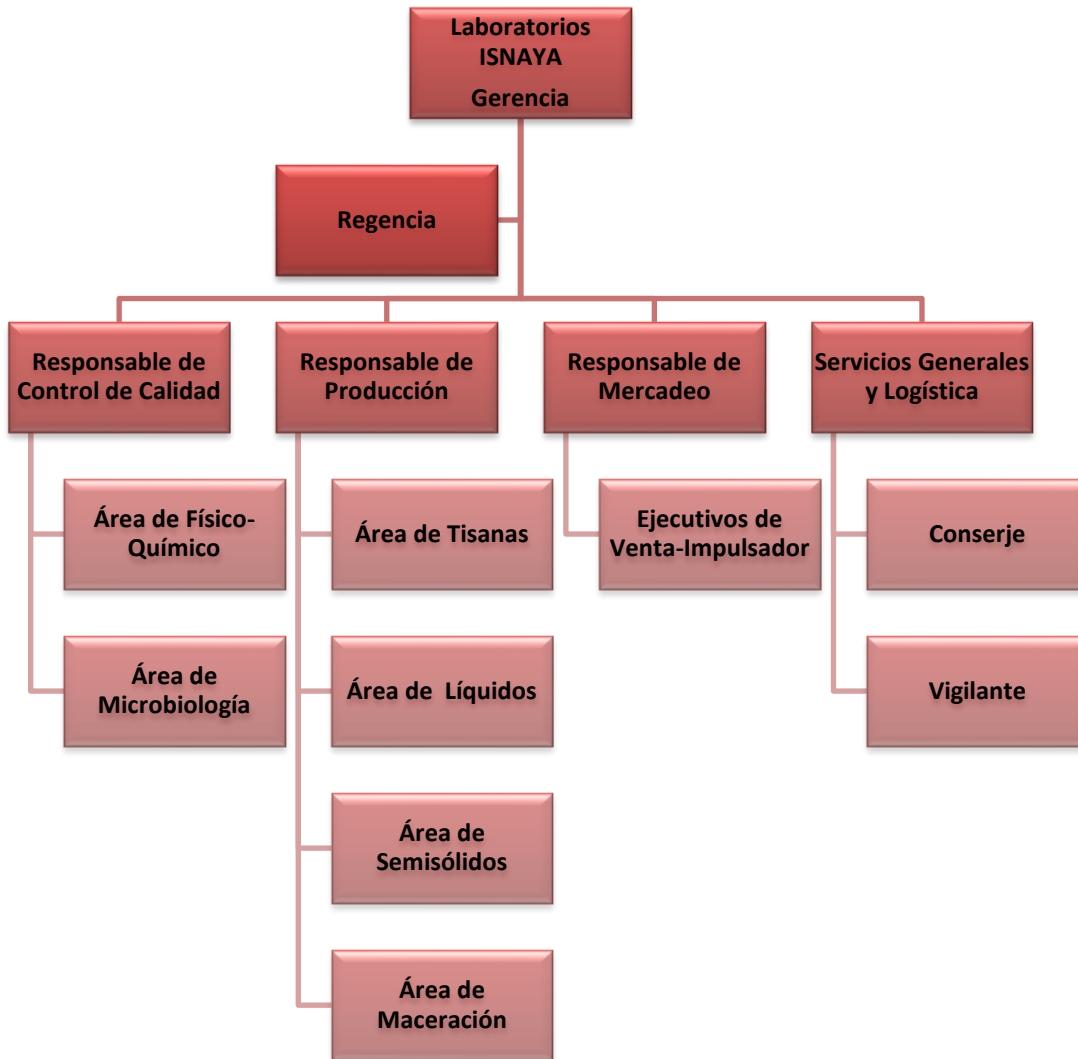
Laboratorios ISNAYA
Gerencia

Regencia

Responsable de Control de Calidad

Área de Físico-Químico

Área de Microbiología

Responsable de Producción

Área de Tisanas

Área de Líquidos

Área de Semisólidos

Área de Maceración

Responsable de Mercadeo

Ejecutivos de Venta-Impulsador

Servicios Generales y Logística

Conserje

Vigilante